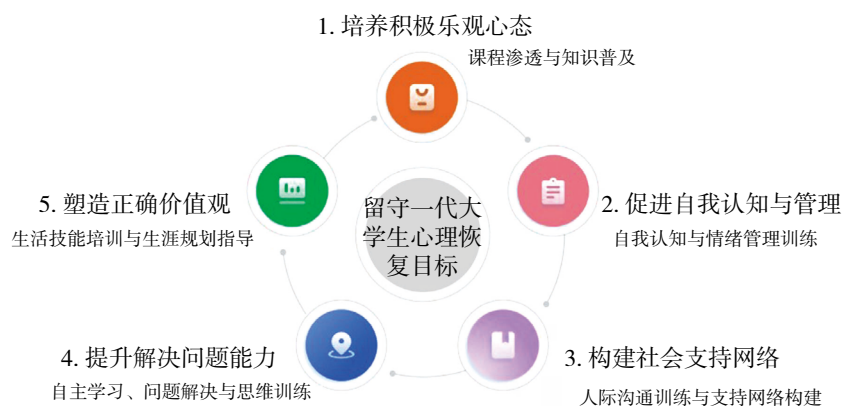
1. 培养积极乐观心态
课程渗透与知识普及

2. 促进自我认知与管理
自我认知与情绪管理训练

3. 构建社会支持网络
人际沟通训练与支持网络构建

4. 提升解决问题能力
自主学习、问题解决与思维训练

5. 塑造正确价值观
生活技能培训与生涯规划指导

留守一代大学生心理恢复目标